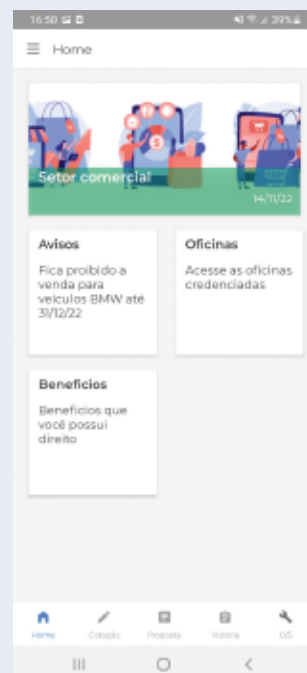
16:50 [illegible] 39%

Home

Setor comercial

14/11/22

Avisos

Fica proibido a venda para veiculos BMW até 31/12/22

Oficinas

Acesse as oficinas credenciadas

Beneficios

Beneficios que você possui direito

Home Cotação Proposta Vistoria OS